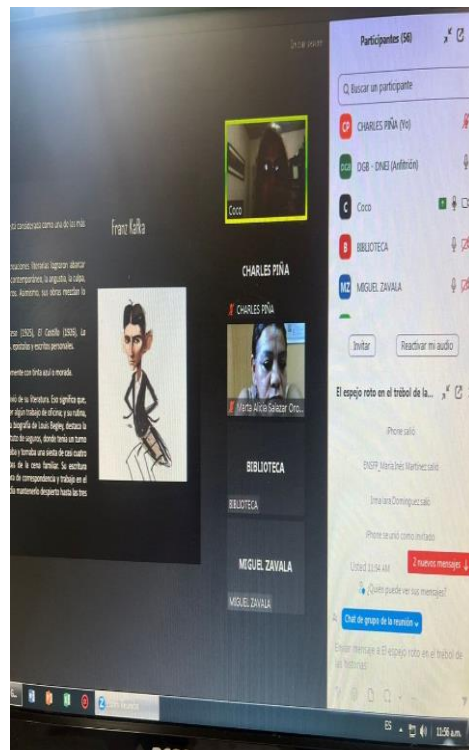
Detener vídeo

Franz Kafka

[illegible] considerada como una de las más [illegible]

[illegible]ocupaciones. Novelas lograron abarcar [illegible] contemporáneo, la angustia, la culpa, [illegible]. Asimismo, sus obras mezclan lo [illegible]

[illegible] (1925), El Castillo (1926), La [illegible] epístolas y escritos personales.

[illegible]mente con tinta azul o morada.

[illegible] de su literatura. Eso significa que, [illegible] algún trabajo de oficina; y su rutina, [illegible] biografía de Louis Begley, destaca la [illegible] de seguros, donde tenía un turno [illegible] y tomaba una siesta de casi cuatro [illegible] de la cena familiar. Su escritura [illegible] de correspondencia y trabajo en el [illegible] mantenerlo despierto hasta las tres

Coco

CHARLES PIÑA

CHARLES PIÑA

Marta Alicia Salazar Oro...

BIBLIOTECA

BIBLIOTECA

MIGUEL ZAVALA

MIGUEL ZAVALA

Participantes (56)

Buscar un participante

CP CHARLES PIÑA (Yo)

DGB DGB - DNEI (Anfitrión)

C Coco

B BIBLIOTECA

MZ MIGUEL ZAVALA

Invitar

Reactivar mi audio

El espejo roto en el trébol de la...

iPhone salió

ENSFP María Inés Martínez salió

Imelda Domínguez salió

iPhone se unió como invitado

Usted 11:54 AM

2 nuevos mensajes

¿Quién puede ver sus mensajes?

Chat de grupo de la reunión

Enviar mensaje a El espejo roto en el trébol de las historias

ES 11:56 a.m.